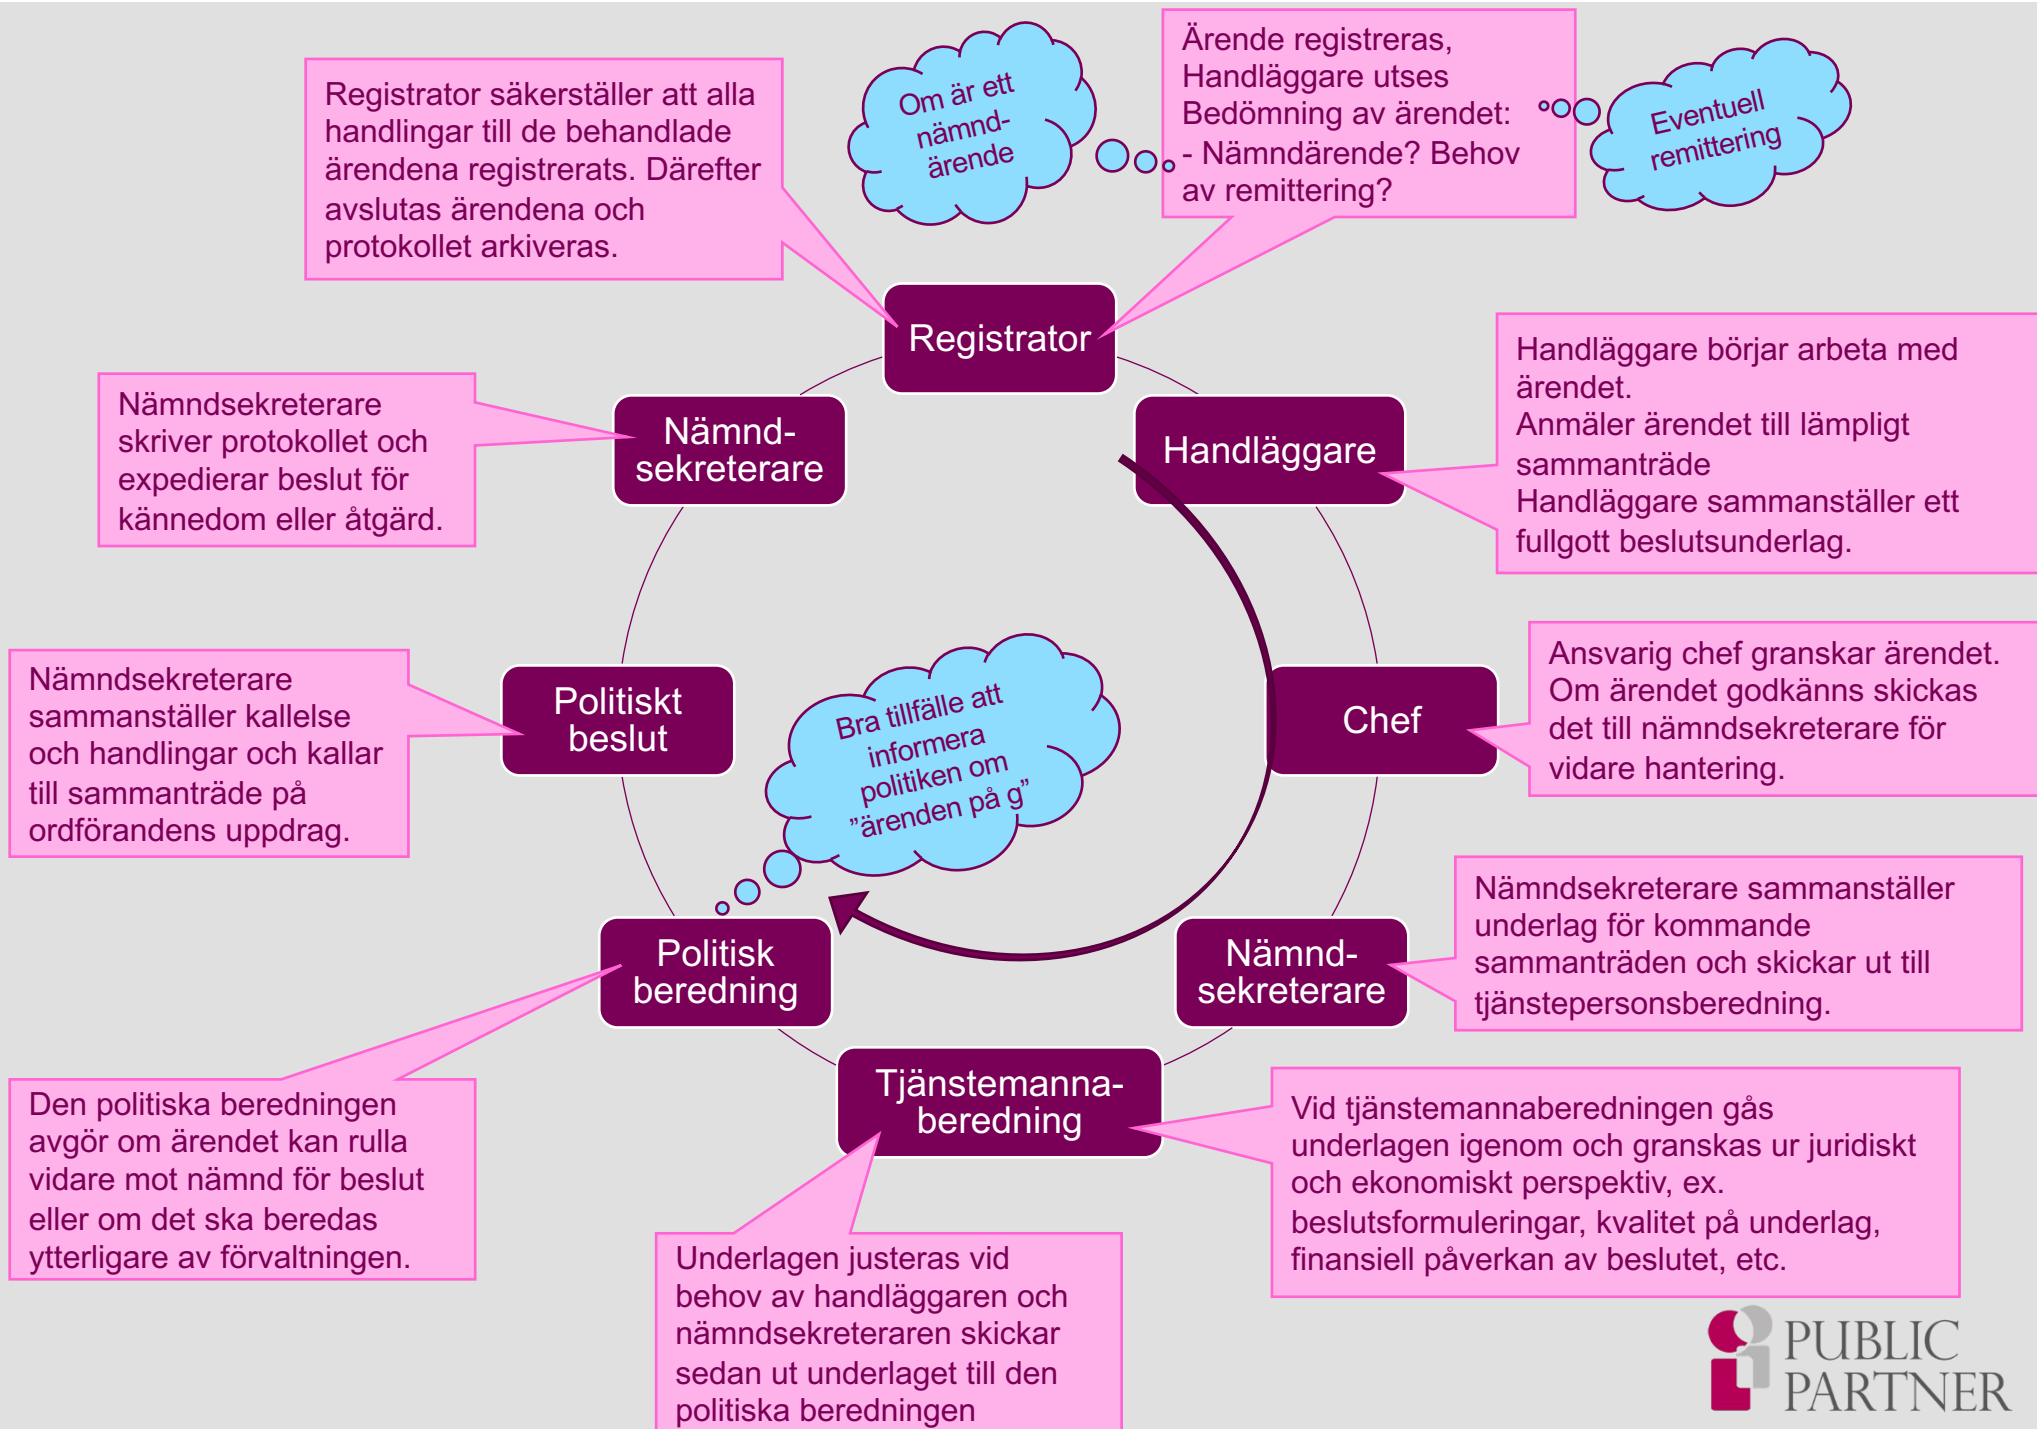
Registrator säkerställer att alla handlingar till de behandlade ärendena registrerats. Därefter avslutas ärendena och protokollet arkiveras.

Om är ett nämnd-ärende

Ärende registreras, Handläggare utses Bedömning av ärendet: - Nämndärende? Behov av remittering?

Eventuell remittering

Registrator

Nämndsekreterare skriver protokollet och expedierar beslut för kännedom eller åtgärd.

Nämnd-sekreterare

Handläggare

Handläggare börjar arbeta med ärendet. Anmäler ärendet till lämpligt sammanträde Handläggare sammanställer ett fullgott beslutsunderlag.

Nämndsekreterare sammanställer kallelse och handlingar och kallar till sammanträde på ordförandens uppdrag.

Politiskt beslut

Bra tillfälle att informera politiken om "ärenden på g"

Chef

Ansvarig chef granskar ärendet. Om ärendet godkänns skickas det till nämndsekreterare för vidare hantering.

Nämndsekreterare sammanställer underlag för kommande sammanträden och skickar ut till tjänstepersonsberedning.

Politisk beredning

Nämnd-sekreterare

Tjänstemanna-beredning

Den politiska beredningen avgör om ärendet kan rulla vidare mot nämnd för beslut eller om det ska beredas ytterligare av förvaltningen.

Vid tjänstemannaberedningen gås underlagen igenom och granskas ur juridiskt och ekonomiskt perspektiv, ex. beslutsformuleringar, kvalitet på underlag, finansiell påverkan av beslutet, etc.

Underlagen justeras vid behov av handläggaren och nämndsekreteraren skickar sedan ut underlaget till den politiska beredningen

PUBLIC PARTNER